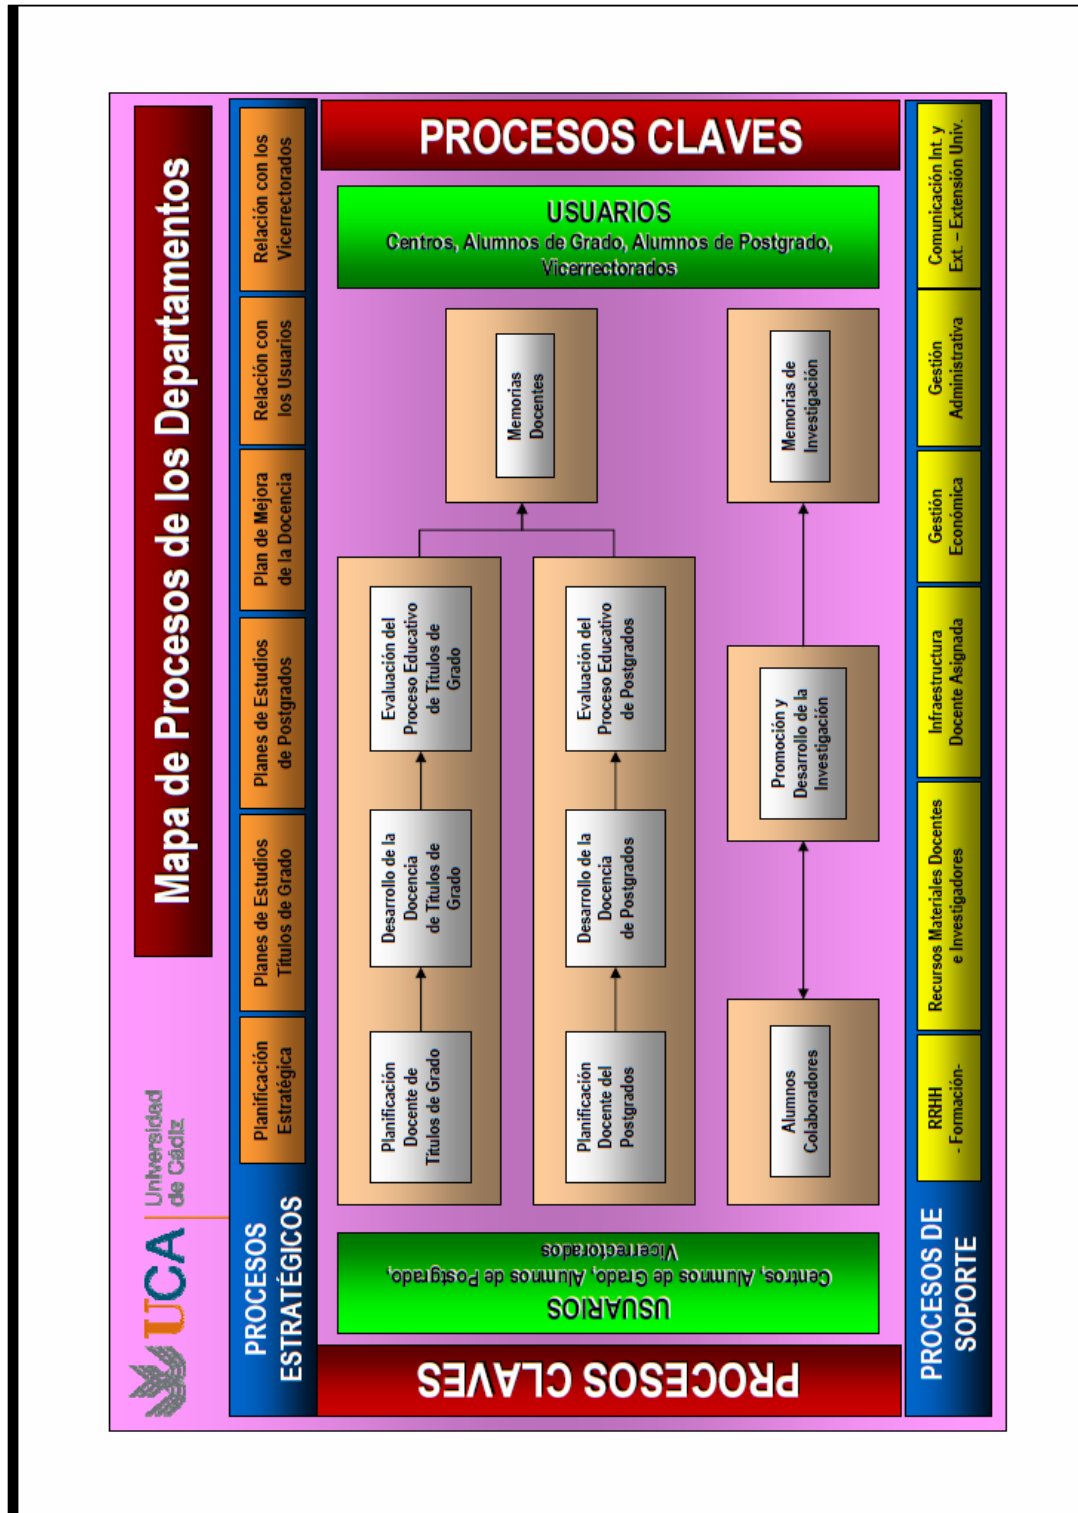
UCA Universidad de Cádiz

Mapa de Procesos de los Departamentos

PROCESOS ESTRATÉGICOS

Planificación Estratégica

Planes de Estudios Títulos de Grado

Planes de Estudios de Postgrados

Plan de Mejora de la Docencia

Relación con los Usuarios

Relación con los Vicerrectorados

PROCESOS CLAVES

USUARIOS
Centros, Alumnos de Grado, Alumnos de Postgrado, Vicerrectorados

Planificación Docente de Títulos de Grado

Desarrollo de la Docencia de Títulos de Grado

Evaluación del Proceso Educativo de Títulos de Grado

Planificación Docente del Postgrados

Desarrollo de la Docencia de Postgrados

Evaluación del Proceso Educativo de Postgrados

Memorias Docentes

Alumnos Colaboradores

Promoción y Desarrollo de la Investigación

Memorias de Investigación

USUARIOS
Centros, Alumnos de Grado, Alumnos de Postgrado, Vicerrectorados

PROCESOS CLAVES

PROCESOS DE SOPORTE

RRHH - Formación-

Recursos Materiales Docentes e Investigadores

Infraestructura Docente Asignada

Gestión Económica

Gestión Administrativa

Comunicación Int. y Ext. – Extensión Univ.